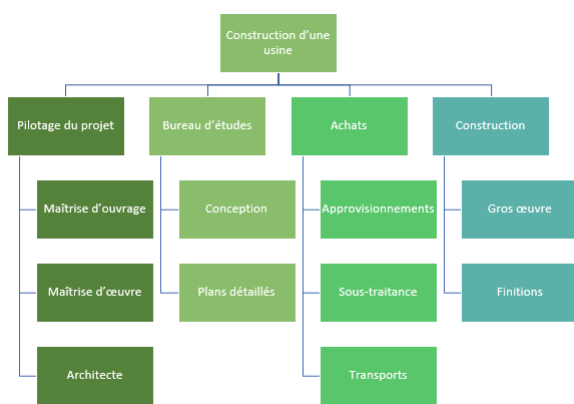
Construction d'une usine

Pilotage du projet

Maîtrise d'ouvrage

Maîtrise d'œuvre

Architecte

Bureau d'études

Conception

Plans détaillés

Achats

Approvisionnements

Sous-traitance

Transports

Construction

Gros œuvre

Finitions